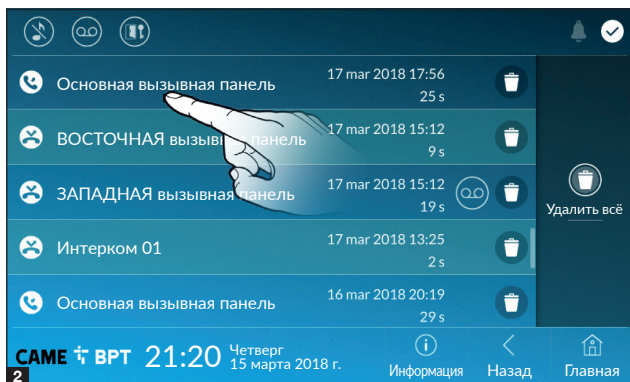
Основная вызывная панель 17 mar 2018 17:56 25 s

ВОСТОЧНАЯ вызывная панель 17 mar 2018 15:12 9 s

ЗАПАДНАЯ вызывная панель 17 mar 2018 15:12 19 s

Интерком 01 17 mar 2018 13:25 2 s

Основная вызывная панель 16 mar 2018 20:19 29 s

Удалить всё

CAME BPT 21:20 Четверг 15 марта 2018 г.

Информация

Назад

Главная

2